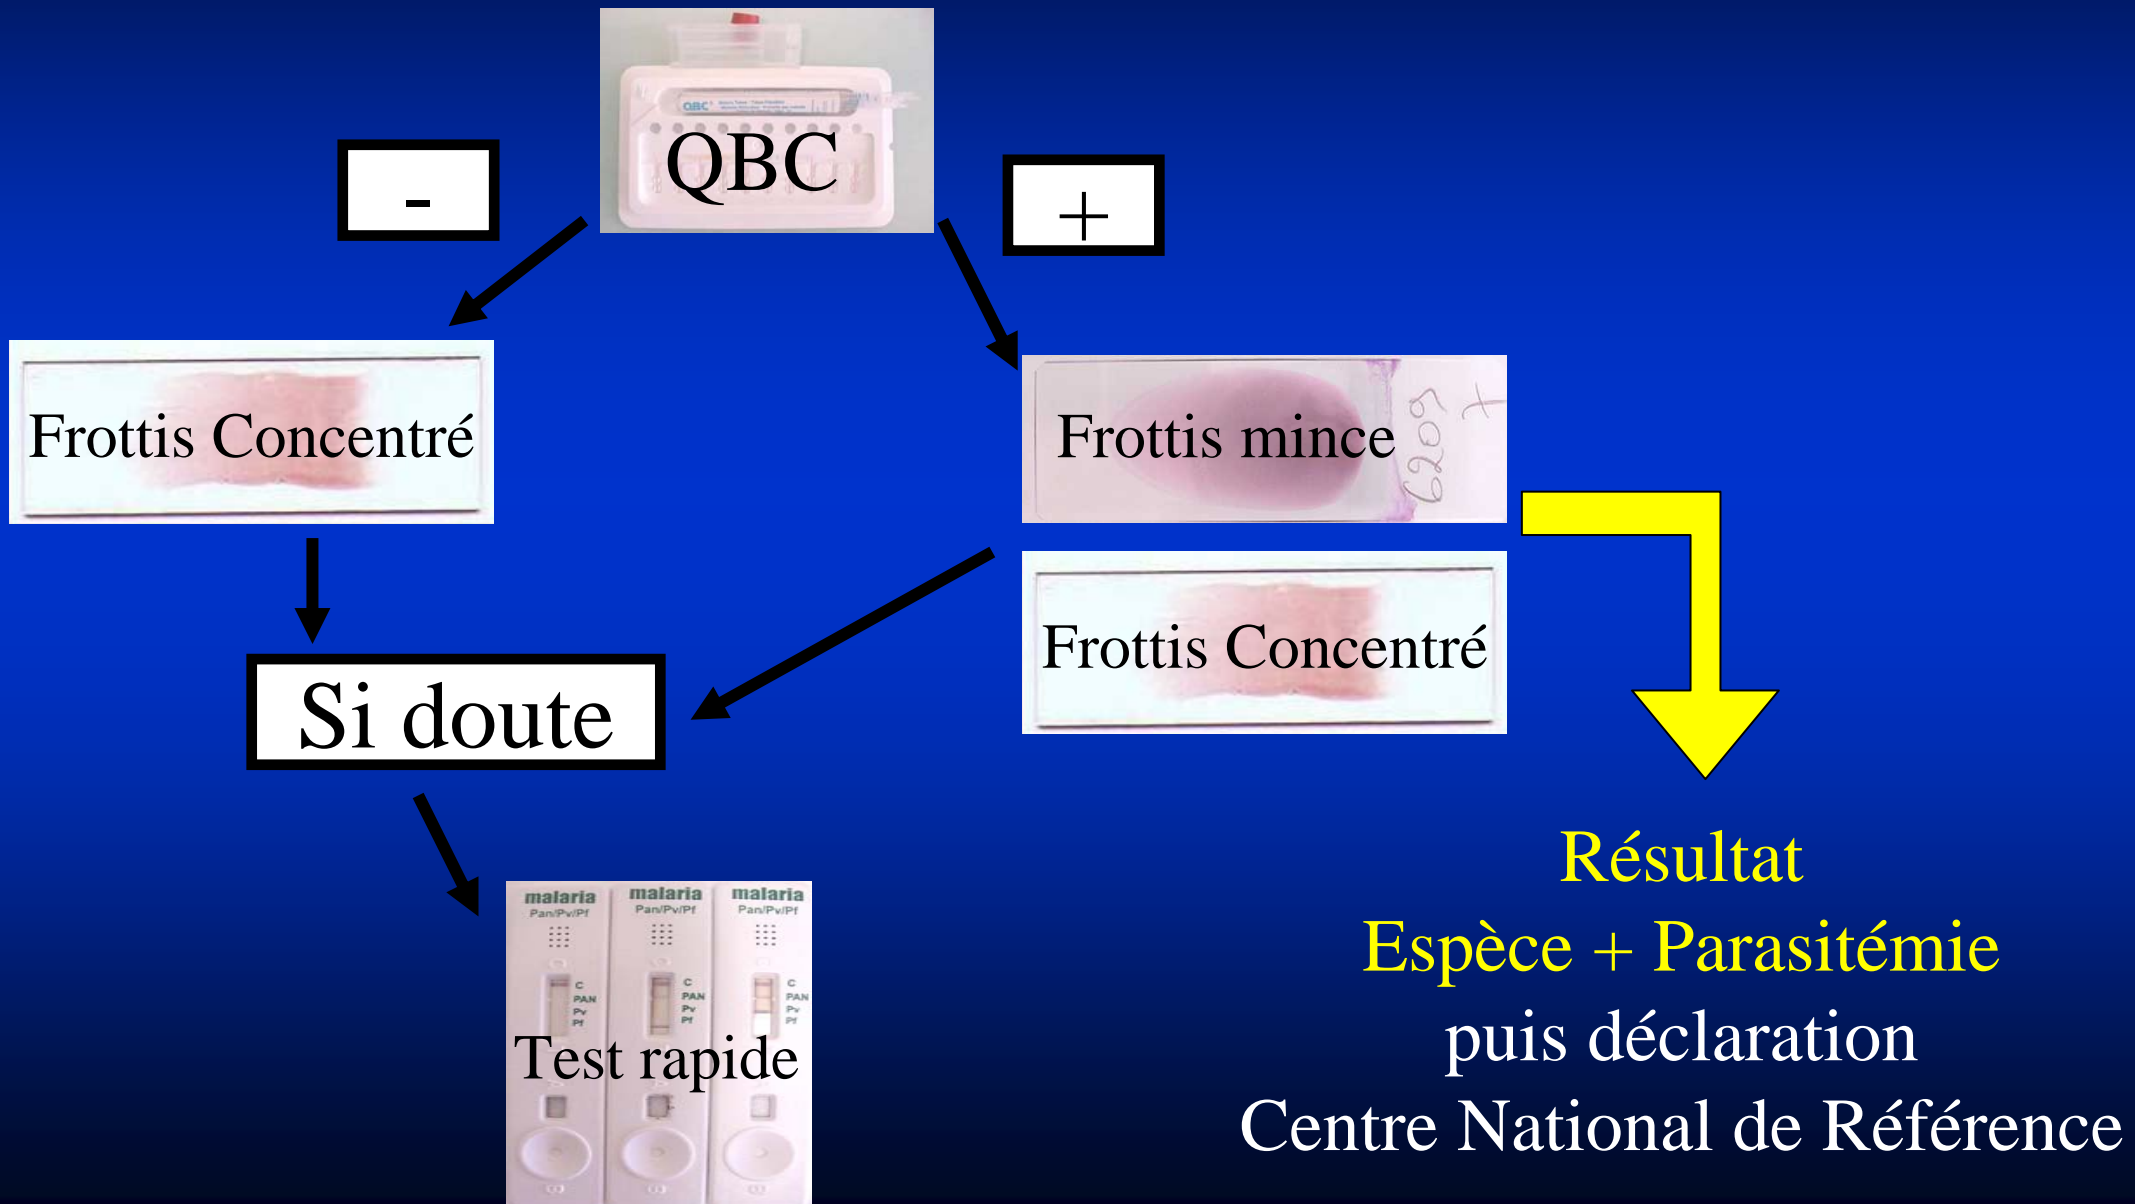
QBC

-

+

Frottis Concentré

Frottis mince

6209

+

Frottis Concentré

Si doute

malaria
Pan/Pv/Pf
C
PAN
Pv
Pf

malaria
Pan/Pv/Pf
C
PAN
Pv
Pf

malaria
Pan/Pv/Pf
C
PAN
Pv
Pf

Test rapide

Résultat
Espèce + Parasitémie
puis déclaration
Centre National de Référence